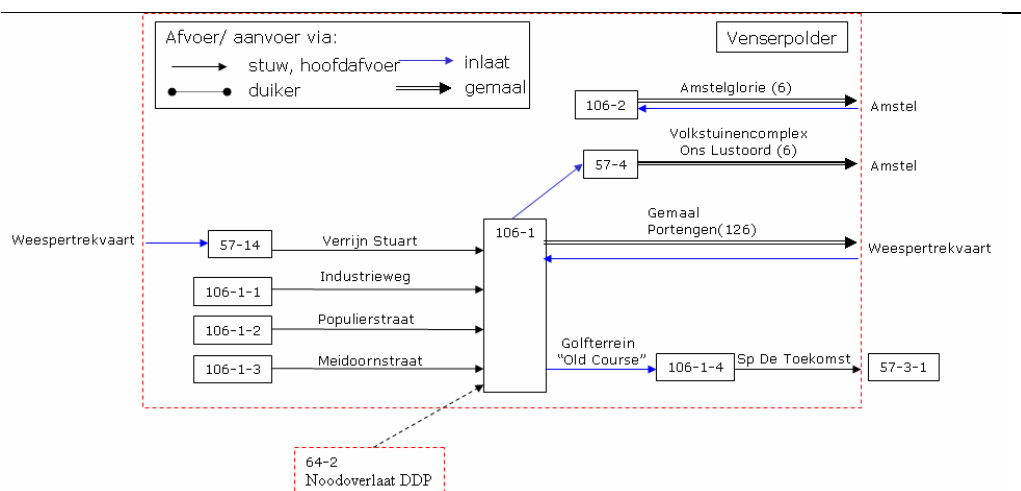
Afvoer/ aanvoer via:
stuw, hoofdafvoer
inlaat
duiker
gemaal

Venserpolder

106-2
Amstelglorie (6)
Amstel

57-4
Volkstuinencomplex Ons Lustoord (6)
Amstel

Weespertrekvaart
57-14
Verrijn Stuart
106-1
Gemaal Portengen(126)
Weespertrekvaart

106-1-1
Industrieweg

106-1-2
Populierstraat

106-1-3
Meidoornstraat

Golfterrein "Old Course"
106-1-4
Sp De Toekomst
57-3-1

64-2
Noodoverlaat DDP